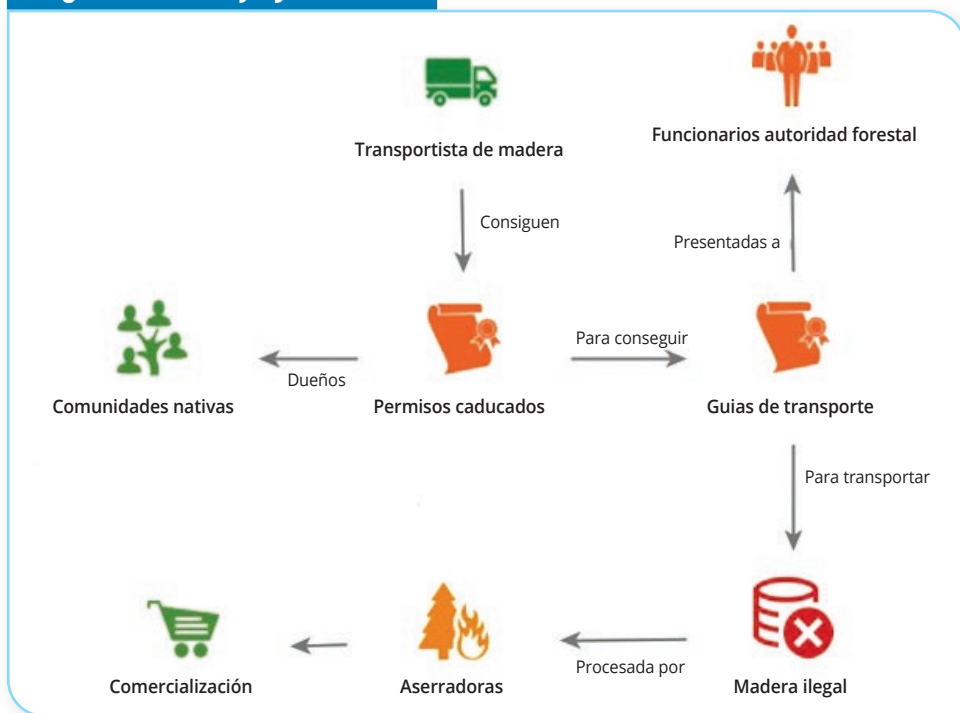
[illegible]

Transportista de madera

Funcionarios autoridad forestal

Consiguen

Presentadas a

Para conseguir

Dueños

Comunidades nativas

Permisos caducados

Guias de transporte

Para transportar

Comercialización

Aserradoras

Procesada por

Madera ilegal